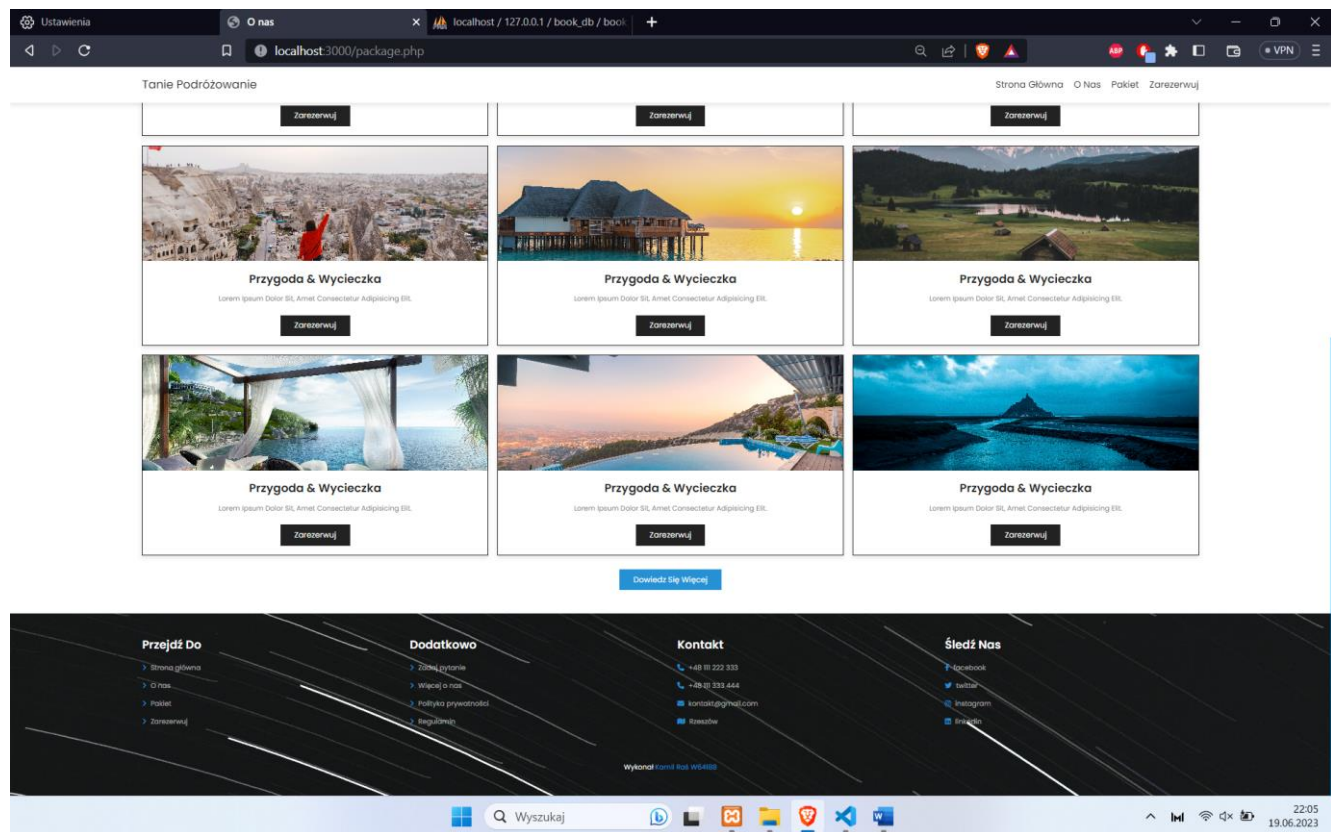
Ustawienia
O nas
localhost / 127.0.0.1 / book_db / book
localhost:3000/package.php
VPN

Tanie Podróżowanie
Strona Główna O Nas Pakiet Zarezerwuj

Zarezerwuj
Zarezerwuj
Zarezerwuj

Przygoda & Wycieczka
Lorem Ipsum Dolor Sit, Amet Consectetur Adipisicing Elit.
Zarezerwuj

Przygoda & Wycieczka
Lorem Ipsum Dolor Sit, Amet Consectetur Adipisicing Elit.
Zarezerwuj

Przygoda & Wycieczka
Lorem Ipsum Dolor Sit, Amet Consectetur Adipisicing Elit.
Zarezerwuj

Przygoda & Wycieczka
Lorem Ipsum Dolor Sit, Amet Consectetur Adipisicing Elit.
Zarezerwuj

Przygoda & Wycieczka
Lorem Ipsum Dolor Sit, Amet Consectetur Adipisicing Elit.
Zarezerwuj

Przygoda & Wycieczka
Lorem Ipsum Dolor Sit, Amet Consectetur Adipisicing Elit.
Zarezerwuj

Dowiedz Się Więcej

Przejdź Do
> Strona główna
> O nas
> Pakiet
> Zarezerwuj

Dodatkowo
> Zadaj pytanie
> Więcej o nas
> Polityka prywatności
> Regulamin

Kontakt
+48 111 222 333
+48 111 333 444
kontakt@gmail.com
Rzeszów

Śledź Nas
facebook
twitter
instagram
linkedin

Wykonał Kamil Ruś W64188

Wyszukaj
22:05
19.06.2023